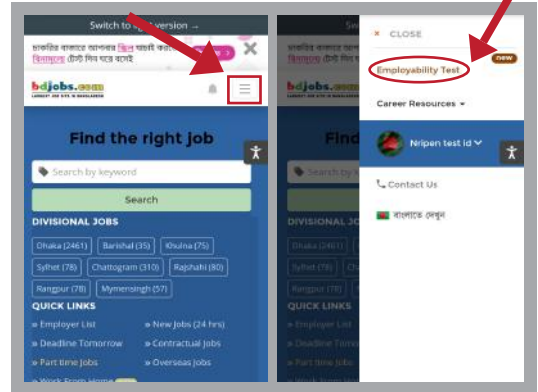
Switch to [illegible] version →

চাকরির বাজারে আপনার স্কিল যাচাই করুন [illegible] টেস্ট দিন ঘরে বসেই

bdjobs.com

LARGEST JOB SITE IN BANGLADESH

Find the right job

Search by keyword

Search

DIVISIONAL JOBS

Dhaka (2461) Barishal (35) Khulna (75)

Sylhet (78) Chattogram (310) Rajshahi (80)

Rangpur (78) Mymensingh (57)

QUICK LINKS

» Employer List » New Jobs (24 hrs)

» Deadline Tomorrow » Contractual Jobs

» Part time Jobs » Overseas Jobs

» Work From Home

× CLOSE

Employability Test new

Career Resources ▾

Nripen test id ▾

Contact Us

বাংলাতে দেখুন

DIVISIONAL JOBS

QUICK LINKS